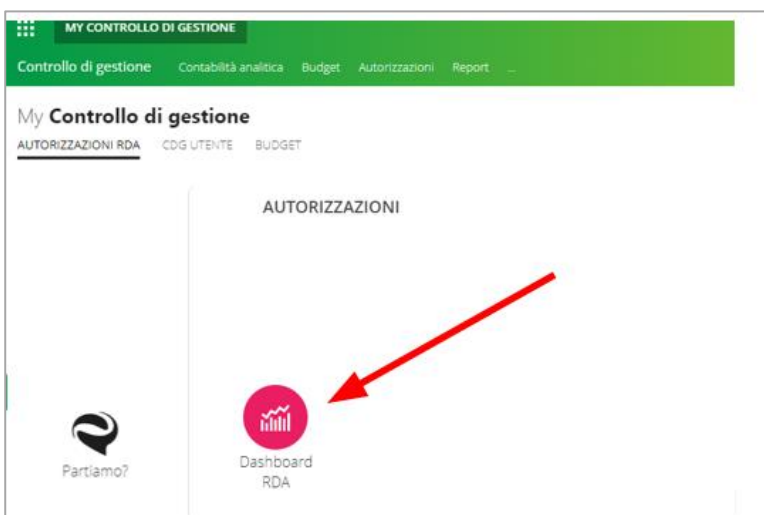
MY CONTROLLO DI GESTIONE

Controllo di gestione Contabilità analitica Budget Autorizzazioni Report ...

My Controllo di gestione

AUTORIZZAZIONI RDA CDG UTENTE BUDGET

AUTORIZZAZIONI

Partiamo?

Dashboard RDA